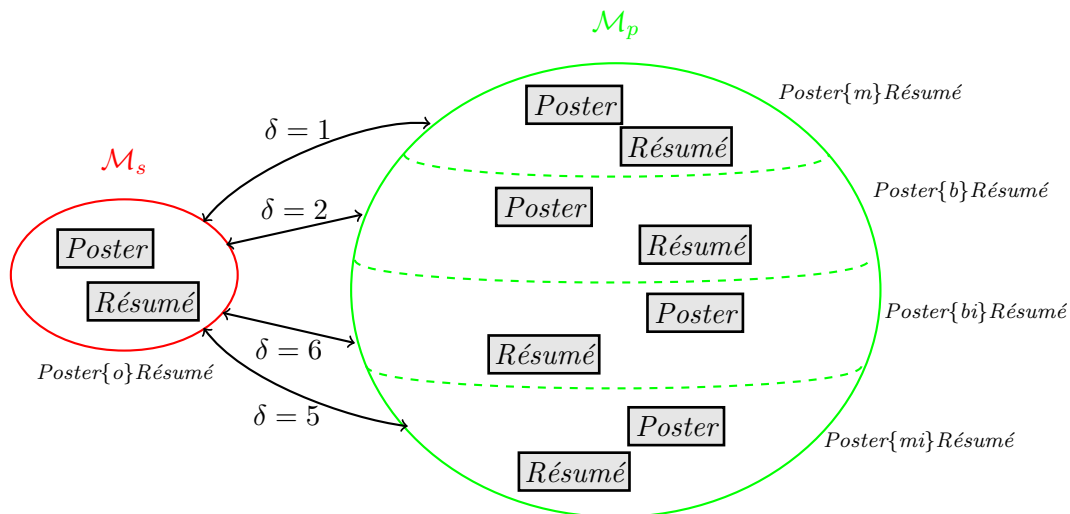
$\mathcal{M}_p$

$\mathcal{M}_s$

$Poster$

$Résumé$

$Poster\{o\}Résumé$

$\delta = 1$

$\delta = 2$

$\delta = 6$

$\delta = 5$

$Poster$

$Résumé$

$Poster\{m\}Résumé$

$Poster$

$Résumé$

$Poster\{b\}Résumé$

$Poster$

$Résumé$

$Poster\{bi\}Résumé$

$Poster$

$Résumé$

$Poster\{mi\}Résumé$